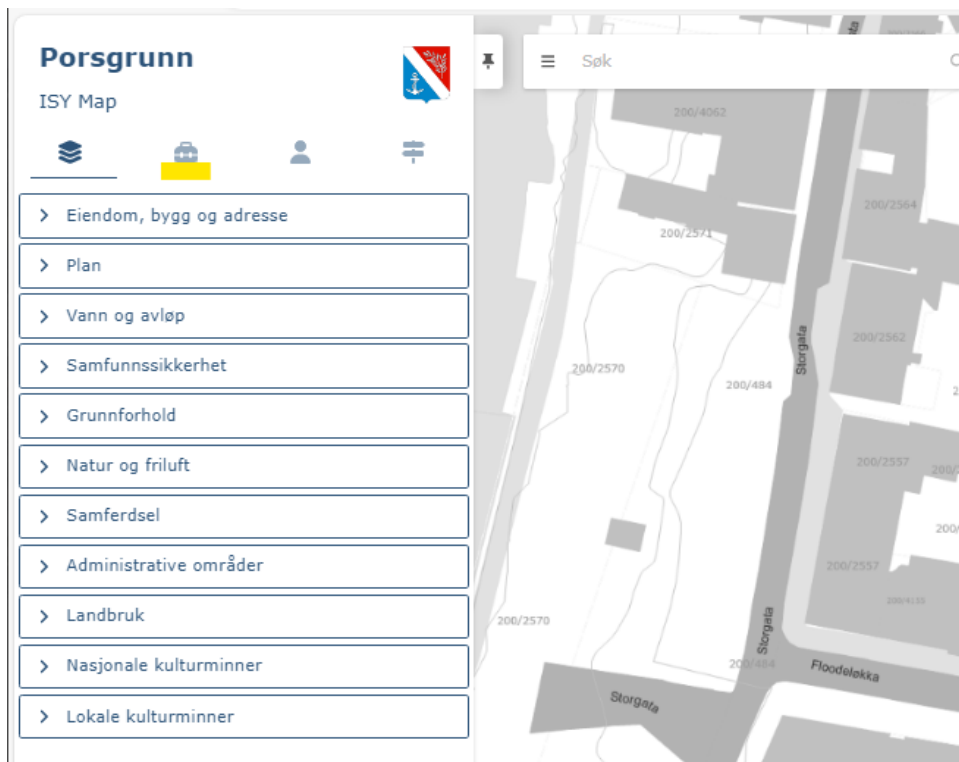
Porsgrunn
ISY Map

Eiendom, bygg og adresse
Plan
Vann og avløp
Samfunnssikkerhet
Grunnforhold
Natur og friluft
Samferdsel
Administrative områder
Landbruk
Nasjonale kulturminner
Lokale kulturminner

Søk

200/4062
200/2564
200/2571
200/2562
200/2570
200/484
Storgata
200/2557
200/2557
200/2570
Storgata
200/484
Floodeløkka
Storgata